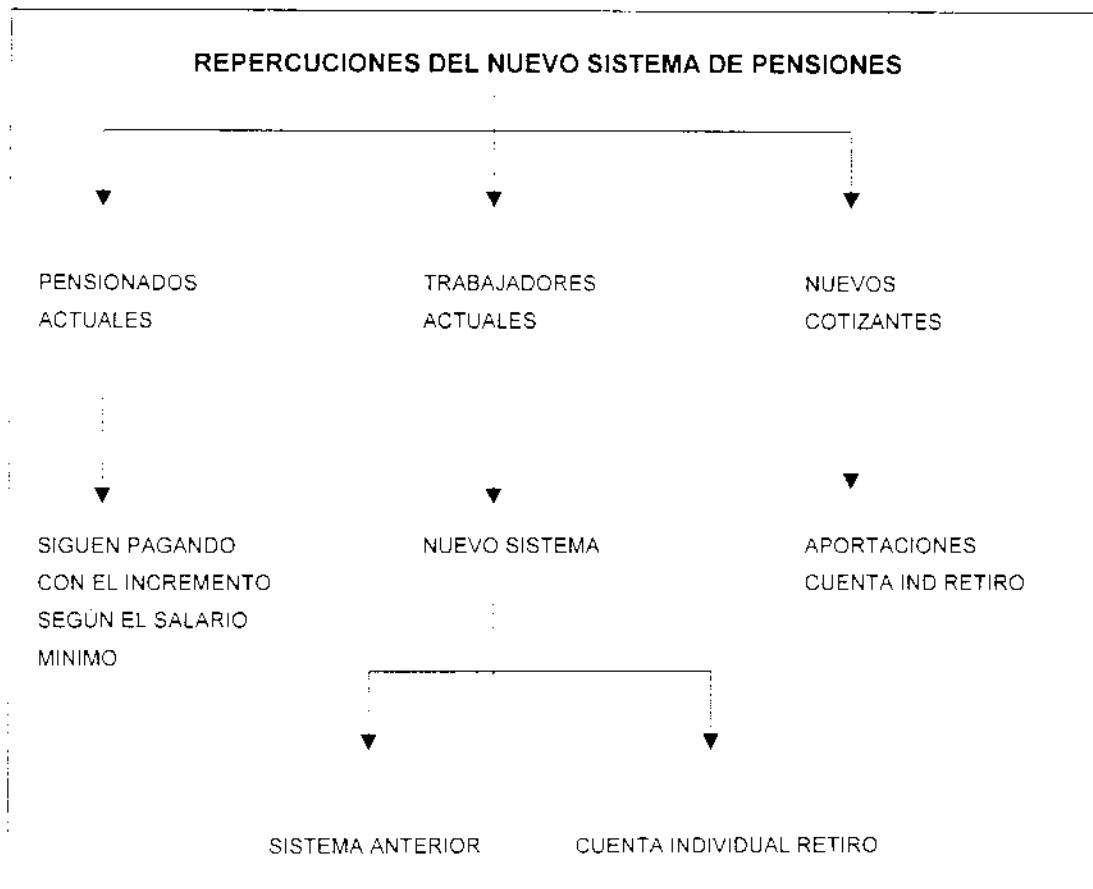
REPERCUCIONES DEL NUEVO SISTEMA DE PENSIONES

PENSIONADOS ACTUALES

TRABAJADORES ACTUALES

NUEVOS COTIZANTES

SIGUEN PAGANDO CON EL INCREMENTO SEGÚN EL SALARIO MINIMO

NUEVO SISTEMA

APORTACIONES CUENTA IND RETIRO

SISTEMA ANTERIOR

CUENTA INDIVIDUAL RETIRO